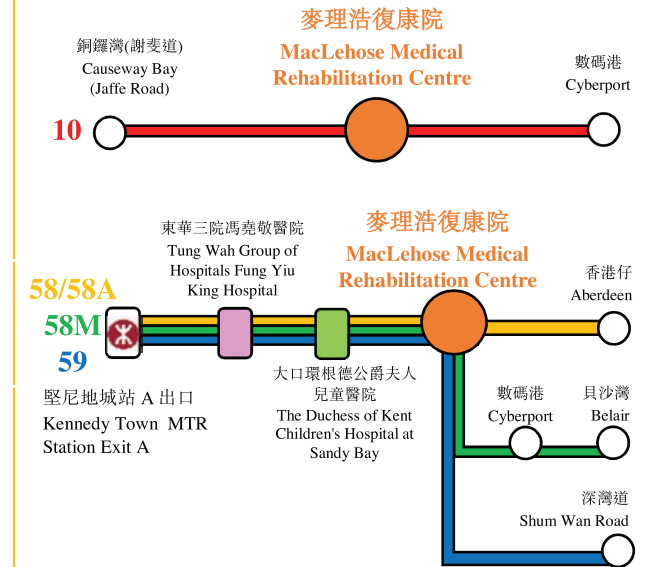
麥理浩復康院
MacLehose Medical Rehabilitation Centre

銅鑼灣(謝斐道)
Causeway Bay
(Jaffe Road)

數碼港
Cyberport

10

東華三院馮堯敬醫院
Tung Wah Group of Hospitals Fung Yiu King Hospital

麥理浩復康院
MacLehose Medical Rehabilitation Centre

香港仔
Aberdeen

58/58A
58M
59

堅尼地城站 A 出口
Kennedy Town MTR Station Exit A

大口環根德公爵夫人兒童醫院
The Duchess of Kent Children's Hospital at Sandy Bay

數碼港
Cyberport

貝沙灣
Belair

深灣道
Shum Wan Road